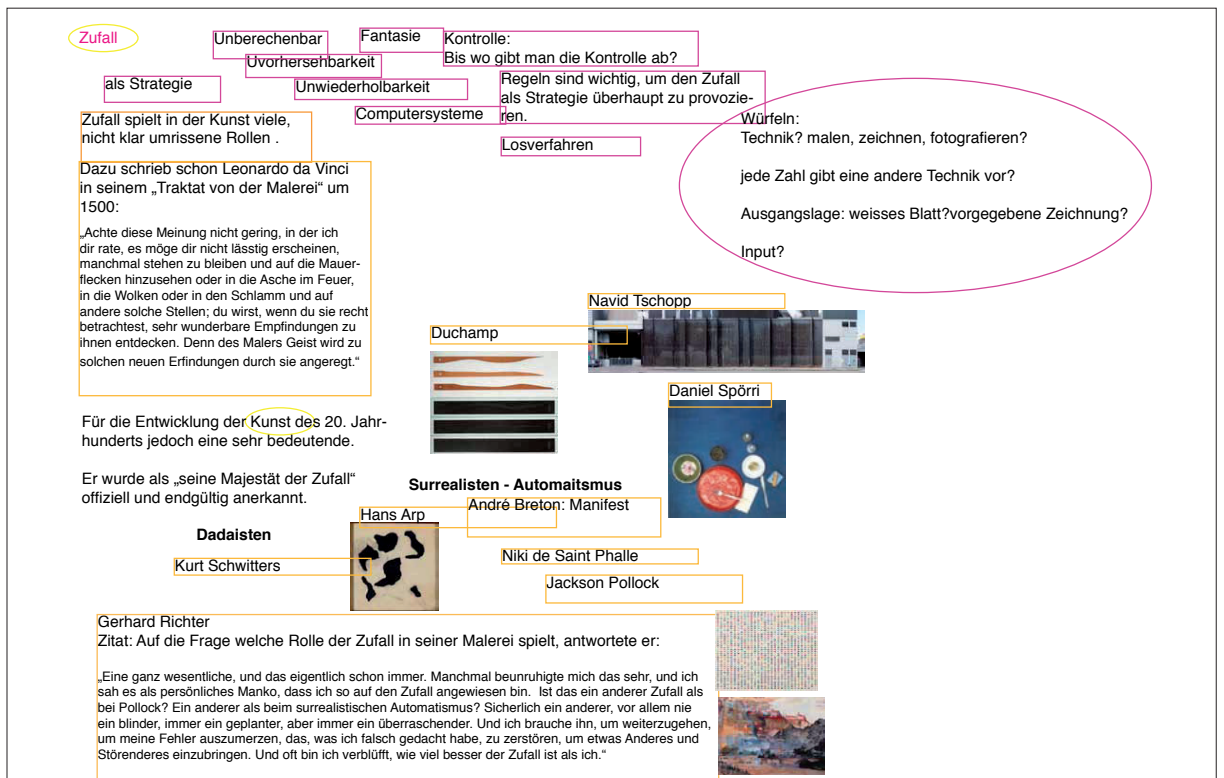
Zufall

Unberechenbar

Fantasie

Kontrolle:
Bis wo gibt man die Kontrolle ab?

Uvorhersehbarkeit

als Strategie

Unwiederholbarkeit

Regeln sind wichtig, um den Zufall als Strategie überhaupt zu provozieren.

Computersysteme

Losverfahren

Würfeln:
Technik? malen, zeichnen, fotografieren?

jede Zahl gibt eine andere Technik vor?

Ausgangslage: weisses Blatt?vorgegebene Zeichnung?

Input?

Zufall spielt in der Kunst viele, nicht klar umrissene Rollen .

Dazu schrieb schon Leonardo da Vinci in seinem „Traktat von der Malerei" um 1500:

„Achte diese Meinung nicht gering, in der ich dir rate, es möge dir nicht lässtig erscheinen, manchmal stehen zu bleiben und auf die Mauerflecken hinzusehen oder in die Asche im Feuer, in die Wolken oder in den Schlamm und auf andere solche Stellen; du wirst, wenn du sie recht betrachtest, sehr wunderbare Empfindungen zu ihnen entdecken. Denn des Malers Geist wird zu solchen neuen Erfindungen durch sie angeregt."

Navid Tschopp

Duchamp

Daniel Spörri

Für die Entwicklung der Kunst des 20. Jahrhunderts jedoch eine sehr bedeutende.

Er wurde als „seine Majestät der Zufall" offiziell und endgültig anerkannt.

Surrealisten - Automaitsmus

André Breton: Manifest

Hans Arp

Dadaisten

Kurt Schwitters

Niki de Saint Phalle

Jackson Pollock

Gerhard Richter
Zitat: Auf die Frage welche Rolle der Zufall in seiner Malerei spielt, antwortete er:

„Eine ganz wesentliche, und das eigentlich schon immer. Manchmal beunruhigte mich das sehr, und ich sah es als persönliches Manko, dass ich so auf den Zufall angewiesen bin. Ist das ein anderer Zufall als bei Pollock? Ein anderer als beim surrealistischen Automatismus? Sicherlich ein anderer, vor allem nie ein blinder, immer ein geplanter, aber immer ein überraschender. Und ich brauche ihn, um weiterzugehen, um meine Fehler auszumerzen, das, was ich falsch gedacht habe, zu zerstören, um etwas Anderes und Störenderes einzubringen. Und oft bin ich verblüfft, wie viel besser der Zufall ist als ich."